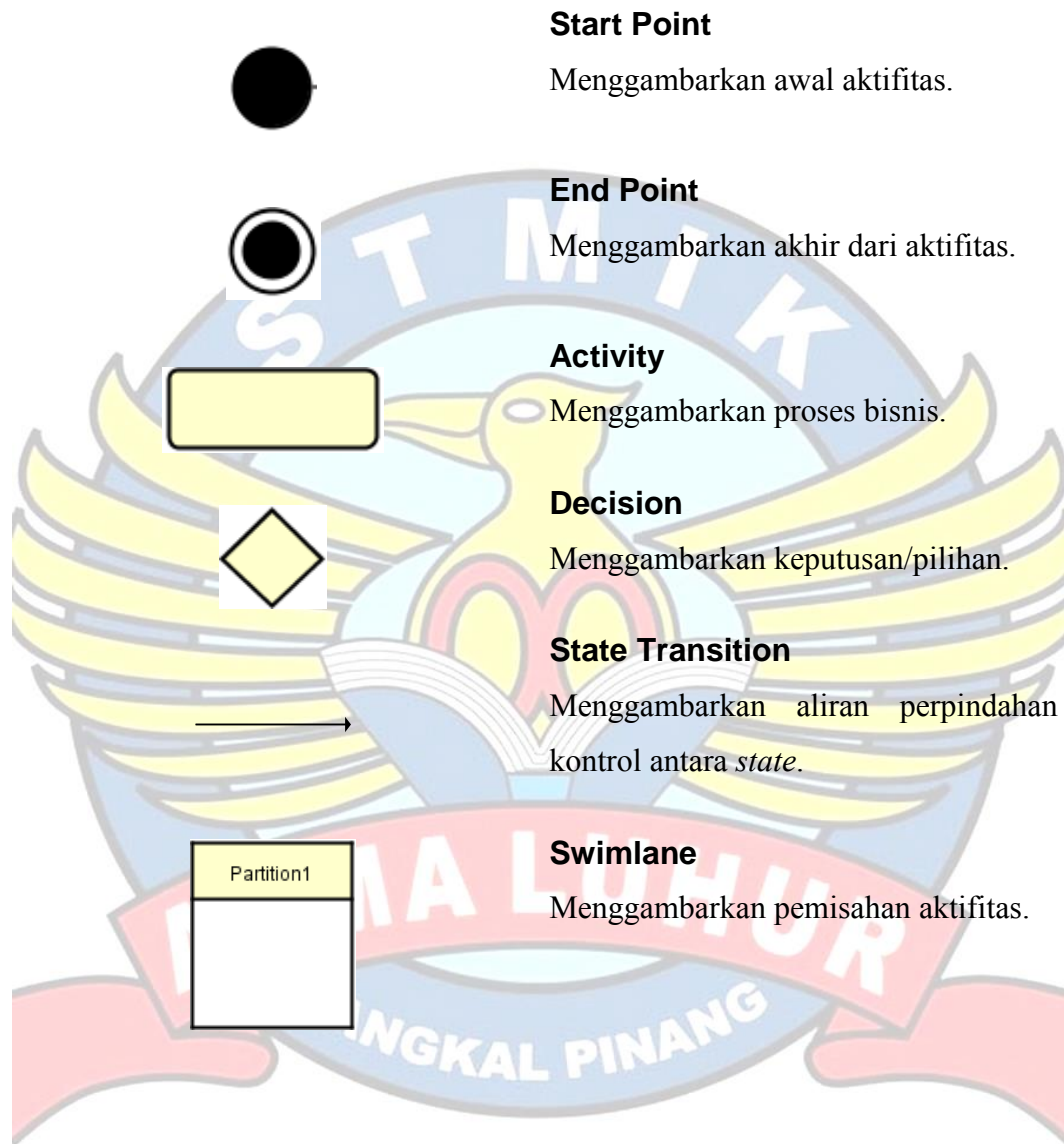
Start Point

Menggambarkan awal aktifitas.

End Point

Menggambarkan akhir dari aktifitas.

Activity

Menggambarkan proses bisnis.

Decision

Menggambarkan keputusan/pilihan.

State Transition

Menggambarkan aliran perpindahan kontrol antara *state*.

Partition1

Swimlane

Menggambarkan pemisahan aktifitas.

STMIK

ATMA LUHUR

PANGKAL PINANG